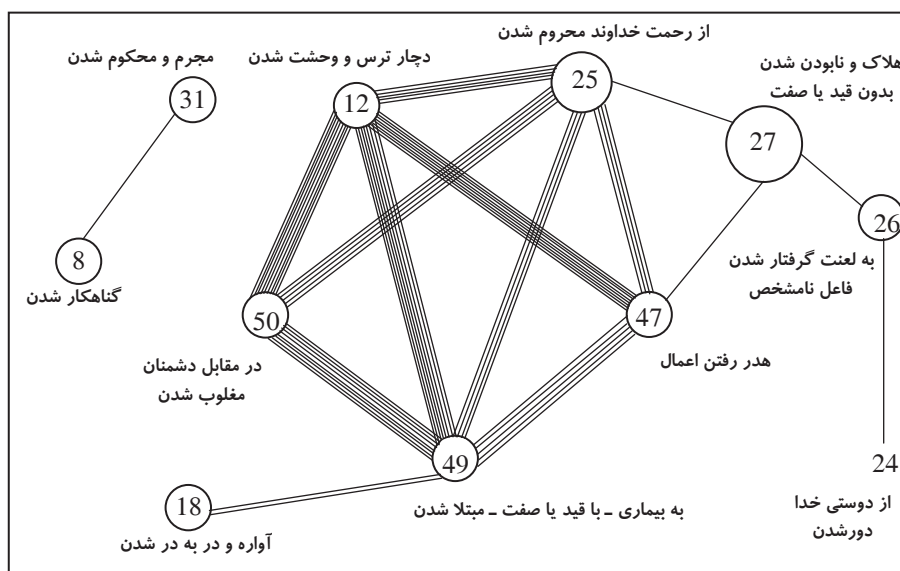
مجرم و محکوم شدن
31
دچار ترس و وحشت شدن
12
از رحمت خداوند محروم شدن
25
هلاک و نابودن شدن بدون قید یا صفت
27
26
8
گناهکار شدن
به لعنت گرفتار شدن فاعل نامشخص
50
47
در مقابل دشمنان مغلوب شدن
هدر رفتن اعمال
49
24
18
به بیماری ـ با قید یا صفت ـ مبتلا شدن
از دوستی خدا دورشدن
آواره و در به در شدن